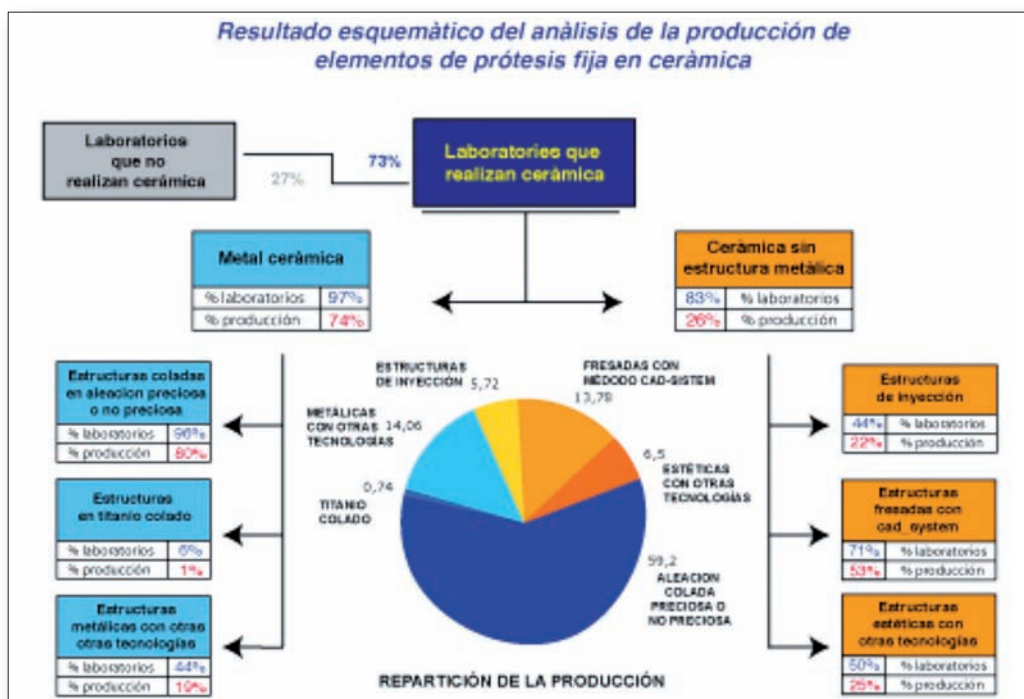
Resultado esquemàtico del anàlisis de la producción de elementos de prótesis fija en ceràmica

Laboratorios que no realizan ceràmica

27%

73%

Laboratories que realizan ceràmica

Metal ceràmica

| % laboratorios | 97% |
|---|---|
| % producción | 74% |

Ceràmica sin estructura metàlica

| 83% | % laboratorios |
|---|---|
| 26% | % producción |

Estructuras coladas en aleacion preciosa o no preciosa

| % laboratorios | 96% |
|---|---|
| % producción | 80% |

Estructuras en titanio colado

| % laboratorios | 6% |
|---|---|
| % producción | 1% |

Estructuras metálicas con otras otras tecnologías

| % laboratorios | 44% |
|---|---|
| % producción | 19% |

ESTRUCTURAS DE INYECCIÓN 5,72

FRESADAS CON MÉDODO CAD-SISTEM 13,78

METÁLICAS CON OTRAS TECNOLOGÍAS 14,06

6,5 ESTÉTICAS CON OTRAS TECNOLOGÍAS

0,74 TITANIO COLADO

59,2 ALEACION COLADA PRECIOSA O NO PRECIOSA

REPARTICIÓN DE LA PRODUCCIÓN

Estructuras de inyección

| 44% | % laboratorios |
|---|---|
| 22% | % producción |

Estructuras fresadas con cad_system

| 71% | % laboratorios |
|---|---|
| 53% | % producción |

Estructuras estéticas con otras tecnologías

| 50% | % laboratorios |
|---|---|
| 25% | % producción |